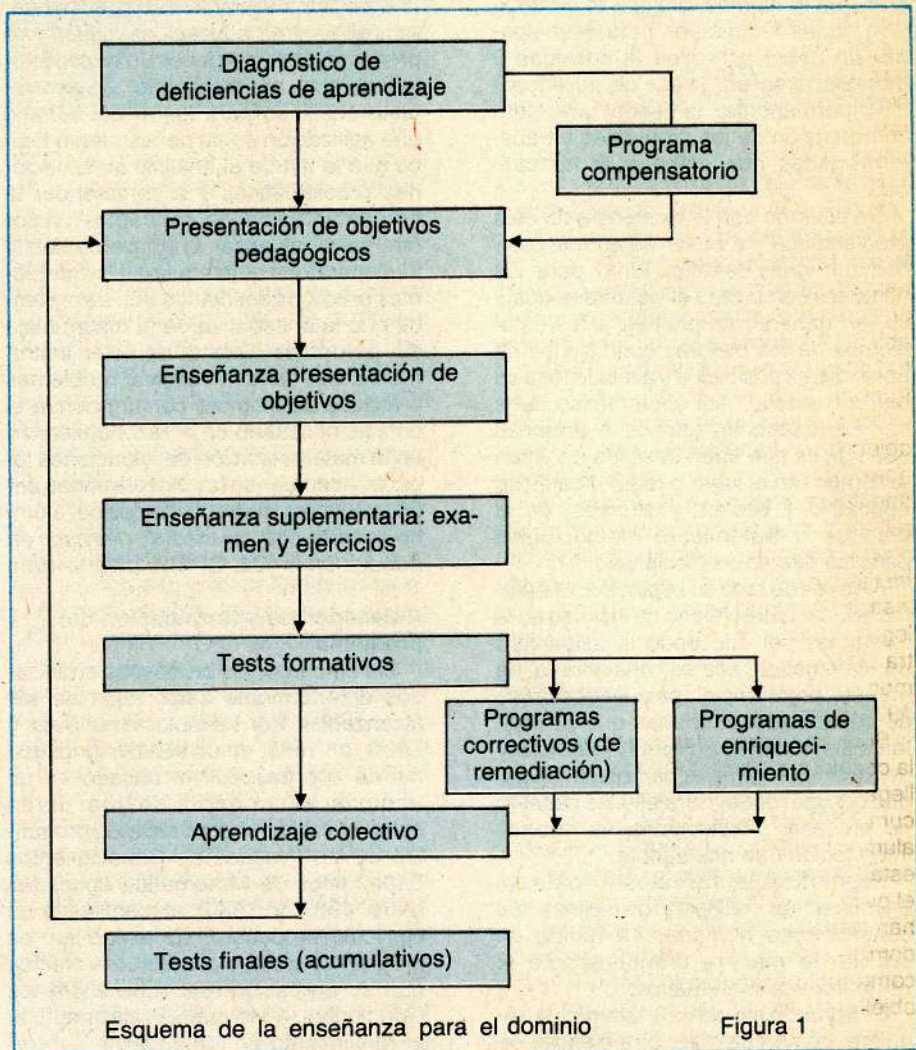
Diagnóstico de deficiencias de aprendizaje

Programa compensatorio

Presentación de objetivos pedagógicos

Enseñanza presentación de objetivos

Enseñanza suplementaria: examen y ejercicios

Tests formativos

Programas correctivos (de remediación)

Programas de enriquecimiento

Aprendizaje colectivo

Tests finales (acumulativos)

Esquema de la enseñanza para el dominio

Figura 1